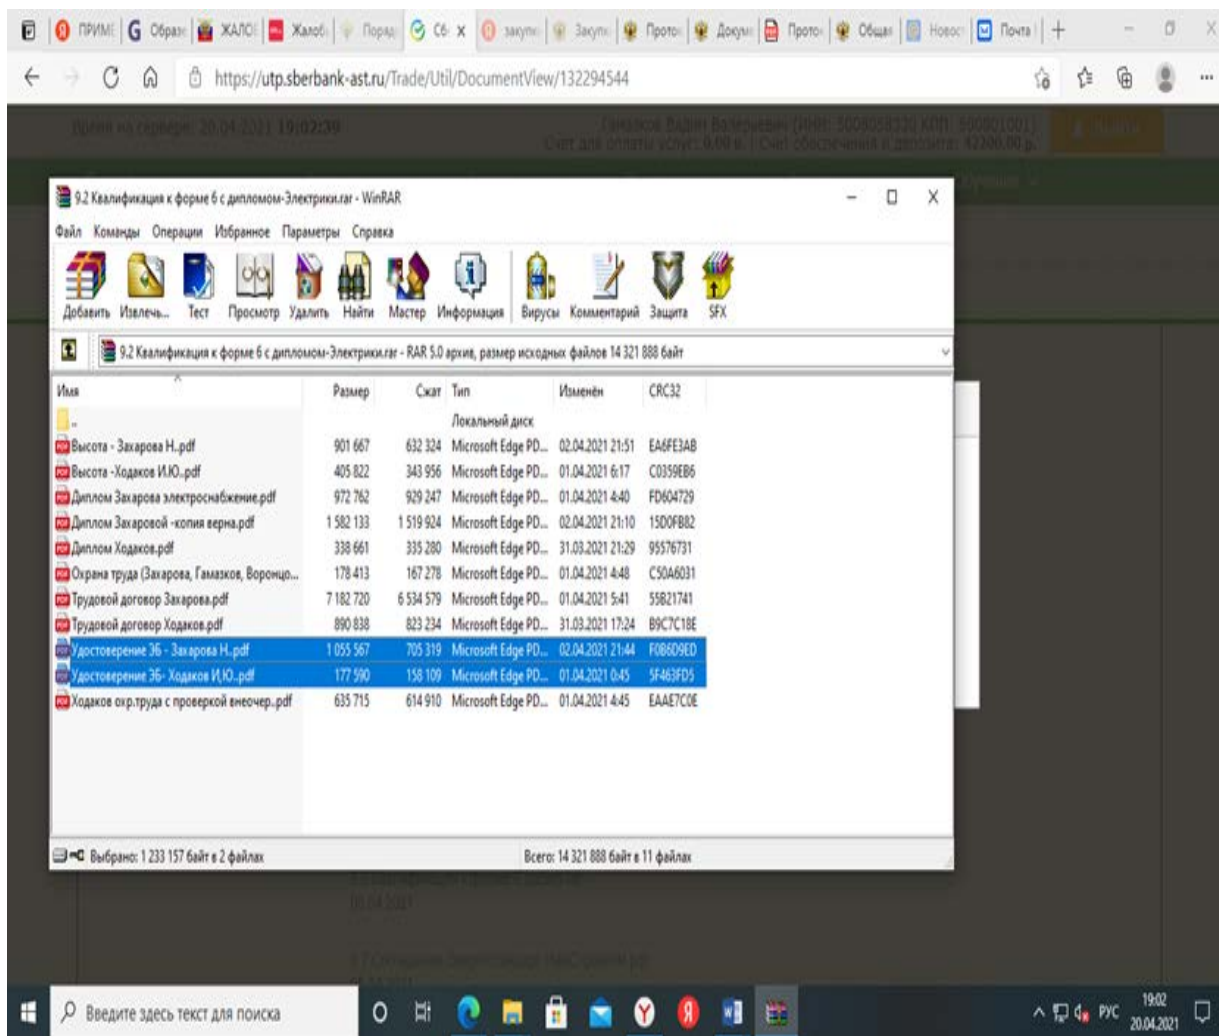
ПРИМЕ | Образ | ЖАЛОБ | Жалоб | Поряд | Сб | закупк | Закупк | Проток | Докум | Проток | Общая | Новост | Почта

https://utp.sberbank-ast.ru/Trade/Util/DocumentView/132294544

Время на сервере: 20.04.2021 19:02:39

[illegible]
Счет для оплаты услуг: 0.00 р. | Счет обеспечения и депозита: 42300.00 р.

9.2 Квалификация к форме 6 с дипломом-Электрики.rar - WinRAR

Файл Команды Операции Избранное Параметры Справка

Добавить Извлечь... Тест Просмотр Удалить Найти Мастер Информация Вирусы Комментарий Защита SFX

9.2 Квалификация к форме 6 с дипломом-Электрики.rar - RAR 5.0 архив, размер исходных файлов 14 321 888 байт

| Имя | Размер | Сжат | Тип | Изменён | CRC32 |
|---|---|---|---|---|---|
| .. | | | Локальный диск | | |
| Высота - Захарова Н..pdf | 901 667 | 632 324 | Microsoft Edge PD... | 02.04.2021 21:51 | EA6FE3AB |
| Высота -Ходаков И.Ю..pdf | 405 822 | 343 956 | Microsoft Edge PD... | 01.04.2021 6:17 | C0359EB6 |
| Диплом Захарова электроснабжение.pdf | 972 762 | 929 247 | Microsoft Edge PD... | 01.04.2021 4:40 | FD604729 |
| Диплом Захаровой -копия верна.pdf | 1 582 133 | 1 519 924 | Microsoft Edge PD... | 02.04.2021 21:10 | 15D0FB82 |
| Диплом Ходаков.pdf | 338 661 | 335 280 | Microsoft Edge PD... | 31.03.2021 21:29 | 95576731 |
| Охрана труда (Захарова, Гамазков, Воронцо... | 178 413 | 167 278 | Microsoft Edge PD... | 01.04.2021 4:48 | C50A6031 |
| Трудовой договор Захарова.pdf | 7 182 720 | 6 534 579 | Microsoft Edge PD... | 01.04.2021 5:41 | 55B21741 |
| Трудовой договор Ходаков.pdf | 890 838 | 823 234 | Microsoft Edge PD... | 31.03.2021 17:24 | B9C7C18E |
| Удостоверение ЭБ - Захарова Н..pdf | 1 055 567 | 705 319 | Microsoft Edge PD... | 02.04.2021 21:44 | F0B6D9ED |
| Удостоверение ЭБ- Ходаков И.Ю..pdf | 177 590 | 158 109 | Microsoft Edge PD... | 01.04.2021 0:45 | 5F463FD5 |
| Ходаков охр.труда с проверкой внеочер..pdf | 635 715 | 614 910 | Microsoft Edge PD... | 01.04.2021 4:45 | EAAE7C0E |

Выбрано: 1 233 157 байт в 2 файлах

Всего: 14 321 888 байт в 11 файлах

20.04.2021

Введите здесь текст для поиска

РУС 19:02 20.04.2021